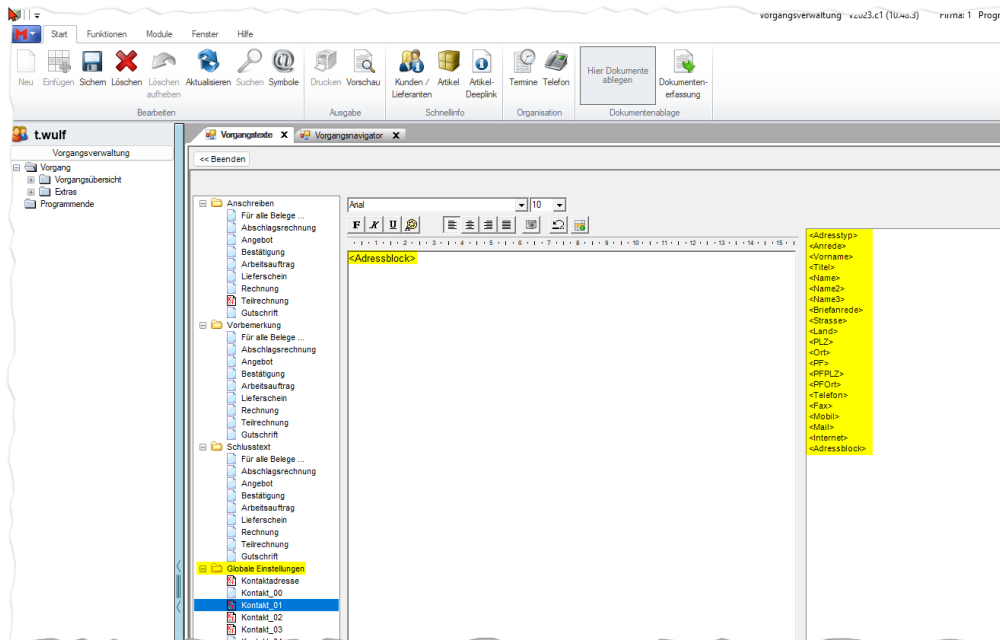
Vorgangsverwaltung V2023.c1 (10.48.3) Firma: 1 Prog

Start Funktionen Module Fenster Hilfe

Neu Einfügen Sichern Löschen Löschen aufheben Aktualisieren Suchen Symbole
Bearbeiten
Drucken Vorschau
Ausgabe
Kunden / Lieferanten Artikel Artikel-Deeplink
Schnellinfo
Termine Telefon
Organisation
Hier Dokumente ablegen Dokumentenerfassung
Dokumentenablage

t.wulf
Vorgangsverwaltung
Vorgang
Vorgangsübersicht
Extras
Programmende

Vorgangstexte
Vorgangsnavigator

<< Beenden

Anschreiben
Für alle Belege ...
Abschlagsrechnung
Angebot
Bestätigung
Arbeitsauftrag
Lieferschein
Rechnung
Teilrechnung
Gutschrift
Vorbemerkung
Für alle Belege ...
Abschlagsrechnung
Angebot
Bestätigung
Arbeitsauftrag
Lieferschein
Rechnung
Teilrechnung
Gutschrift
Schlusstext
Für alle Belege ...
Abschlagsrechnung
Angebot
Bestätigung
Arbeitsauftrag
Lieferschein
Rechnung
Teilrechnung
Gutschrift
Globale Einstellungen
Kontaktadresse
Kontakt_00
Kontakt_01
Kontakt_02
Kontakt_03

Arial
10
F K U

<Adressblock>

<Adresstyp>
<Anrede>
<Vorname>
<Titel>
<Name>
<Name2>
<Name3>
<Briefanrede>
<Strasse>
<Land>
<PLZ>
<Ort>
<PF>
<PFPLZ>
<PFOrt>
<Telefon>
<Fax>
<Mobil>
<Mail>
<Internet>
<Adressblock>